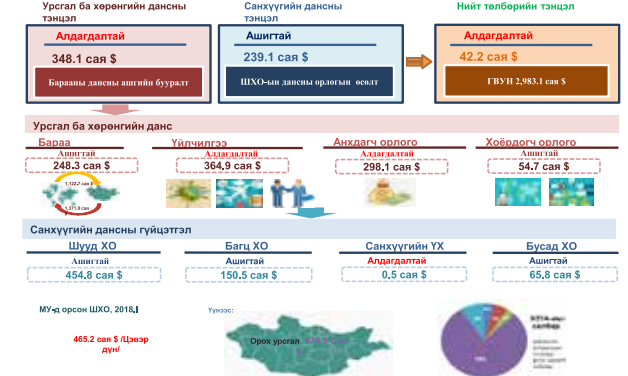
Урсгал ба хөрөнгийн дансны тэнцэл

Алдагдалтай

348.1 сая $

Барааны дансны ашгийн бууралт

Санхүүгийн дансны тэнцэл

Ашигтай

239.1 сая $

ШХО-ын дансны орлогын өсөлт

Нийт төлбөрийн тэнцэл

Алдагдалтай

42.2 сая $

ГВУН 2,983.1 сая $

Урсгал ба хөрөнгийн данс

Бараа

Ашигтай

248.3 сая $

1,122.7 сая $

1,371.0 сая

Үйлчилгээ

Алдагдалтай

364,9 сая $

Анхдагч орлого

Алдагдалтай

298.1 сая $

Хоёрдогч орлого

Ашигтай

54.7 сая $

Санхүүгийн дансны гүйцэтгэл

Шууд ХО

Ашигтай

454.8 сая $

Багц ХО

Ашигтай

150.5 сая $

Санхүүгийн ҮХ

Алдагдалтай

0.5 сая $

Бусад ХО

Ашигтай

65.8 сая $

МУ-д орсон ШХО, 2018.I

465.2 сая $ /Цэвэр дүн/

Үүнээс:

Орох урсгал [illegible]

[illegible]